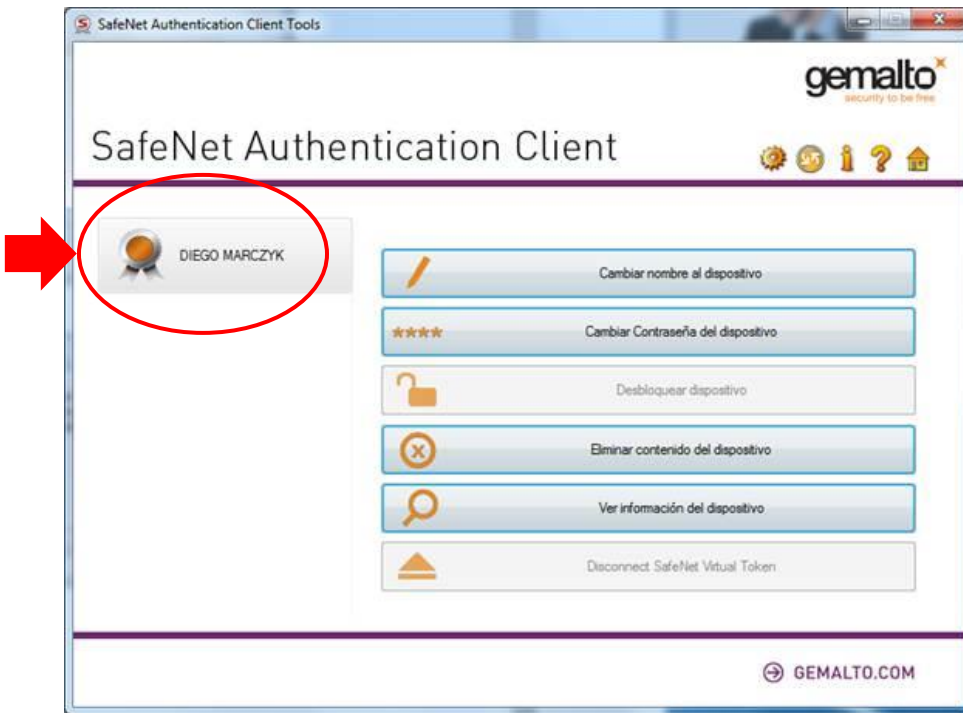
SafeNet Authentication Client Tools

gemalto
security to be free

SafeNet Authentication Client

DIEGO MARCZYK

Cambiar nombre al dispositivo

****

Cambiar Contraseña del dispositivo

Desbloquear dispositivo

Eliminar contenido del dispositivo

Ver información del dispositivo

Disconnect SafeNet Virtual Token

GEMALTO.COM